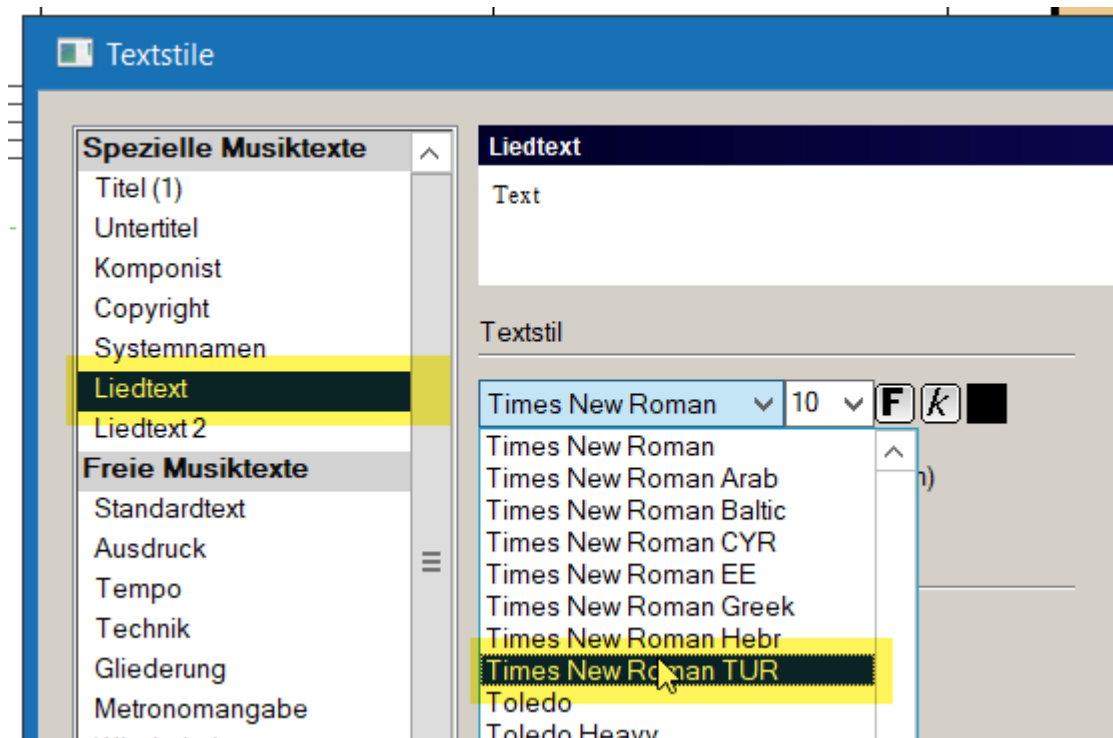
Textstile

Spezielle Musiktexte
Titel (1)
Untertitel
Komponist
Copyright
Systemnamen
Liedtext
Liedtext 2
Freie Musiktexte
Standardtext
Ausdruck
Tempo
Technik
Gliederung
Metronomangabe

Liedtext
Text

Textstil

Times New Roman
10
F
k

Times New Roman
Times New Roman Arab
Times New Roman Baltic
Times New Roman CYR
Times New Roman EE
Times New Roman Greek
Times New Roman Hebr
Times New Roman TUR
Toledo
Toledo Heavy

n)